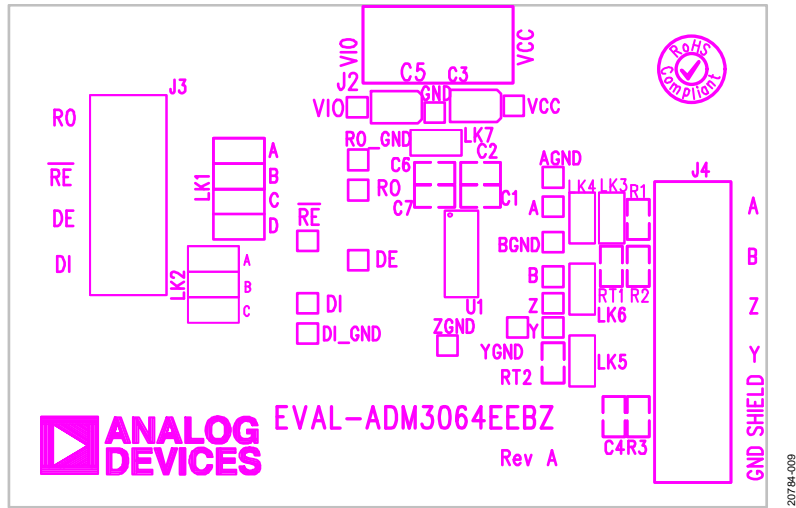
VIO
VCC
RoHS Compliant
J2
C5
C3
GND
VIO
VCC
J3
RO
RO_GND
LK7
RE
A
B
C
D
LK1
C6
C2
AGND
J4
RO
C7
C1
LK4
LK3
R1
A
DE
A
RE
BGND
DI
LK2
A
B
C
DE
B
RT1
R2
B
DI
Z
LK6
Z
DI_GND
ZGND
U1
Y
YGND
Y
RT2
LK5
GND SHIELD
ANALOG DEVICES
EVAL-ADM3064EEBZ
C4R3
Rev A
20784-009